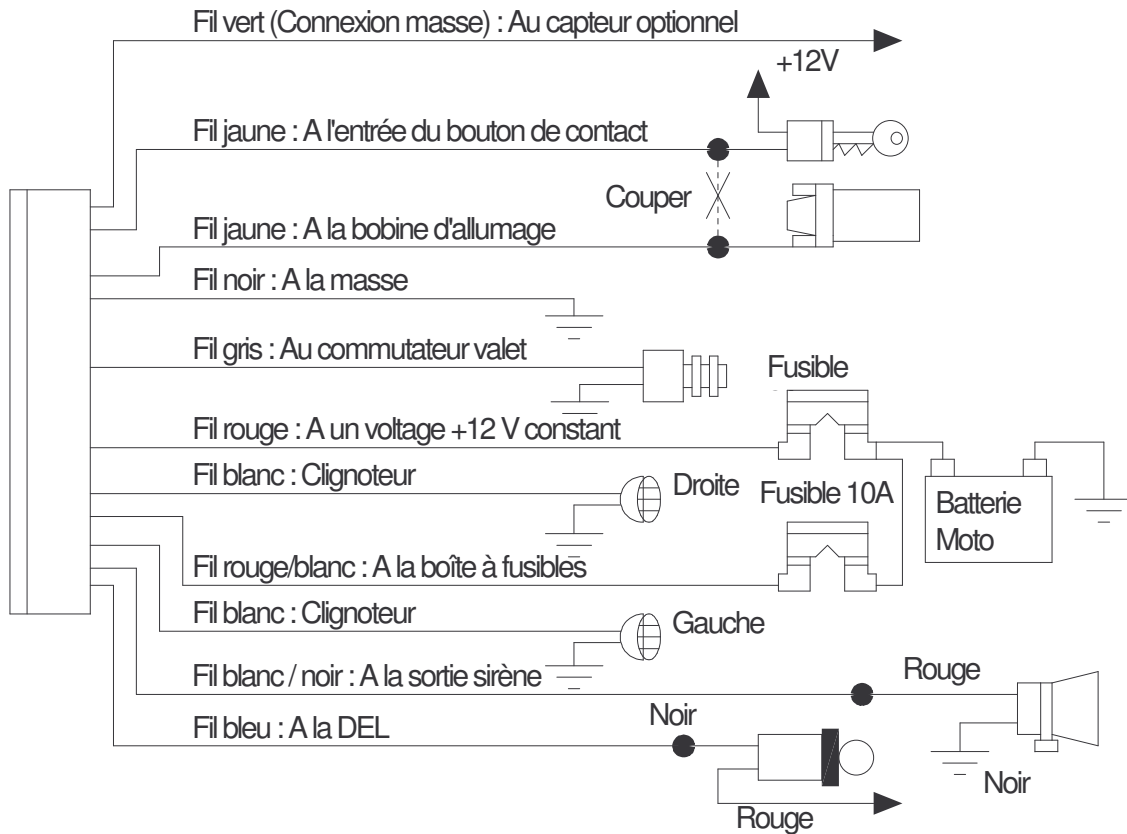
Fil vert (Connexion masse) : Au capteur optionnel

+12V

Fil jaune : A l'entrée du bouton de contact

Couper

Fil jaune : A la bobine d'allumage

Fil noir : A la masse

Fil gris : Au commutateur valet

Fusible

Fil rouge : A un voltage +12 V constant

Fil blanc : Clignoteur

Droite

Fusible 10A

Batterie Moto

Fil rouge/blanc : A la boîte à fusibles

Fil blanc : Clignoteur

Gauche

Fil blanc / noir : A la sortie sirène

Rouge

Fil bleu : A la DEL

Noir

Noir

Rouge